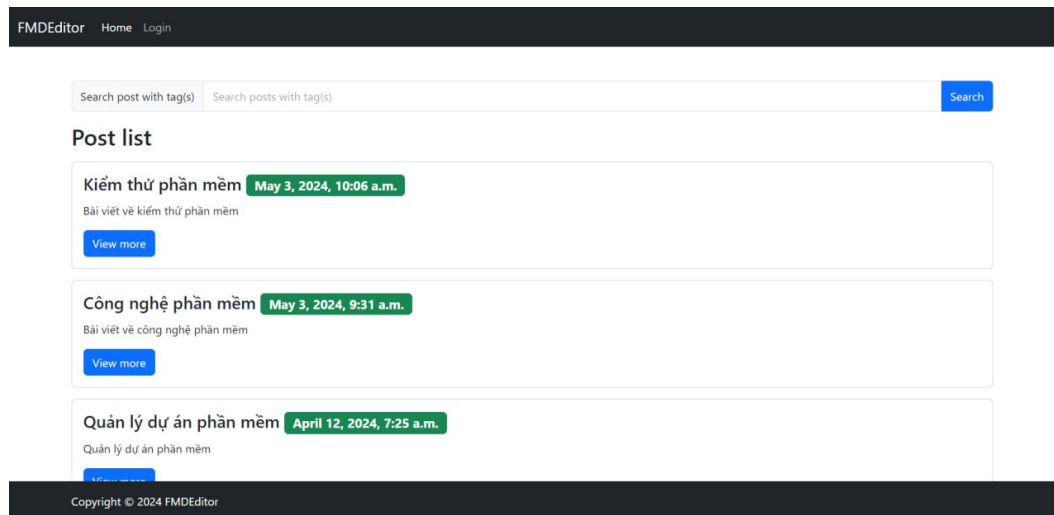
FMDEditor Home Login

Search post with tag(s) Search posts with tag(s) Search

Post list

Kiểm thử phần mềm May 3, 2024, 10:06 a.m.

Bài viết về kiểm thử phần mềm

View more

Công nghệ phần mềm May 3, 2024, 9:31 a.m.

Bài viết về công nghệ phần mềm

View more

Quản lý dự án phần mềm April 12, 2024, 7:25 a.m.

Quản lý dự án phần mềm

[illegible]

Copyright © 2024 FMDEditor